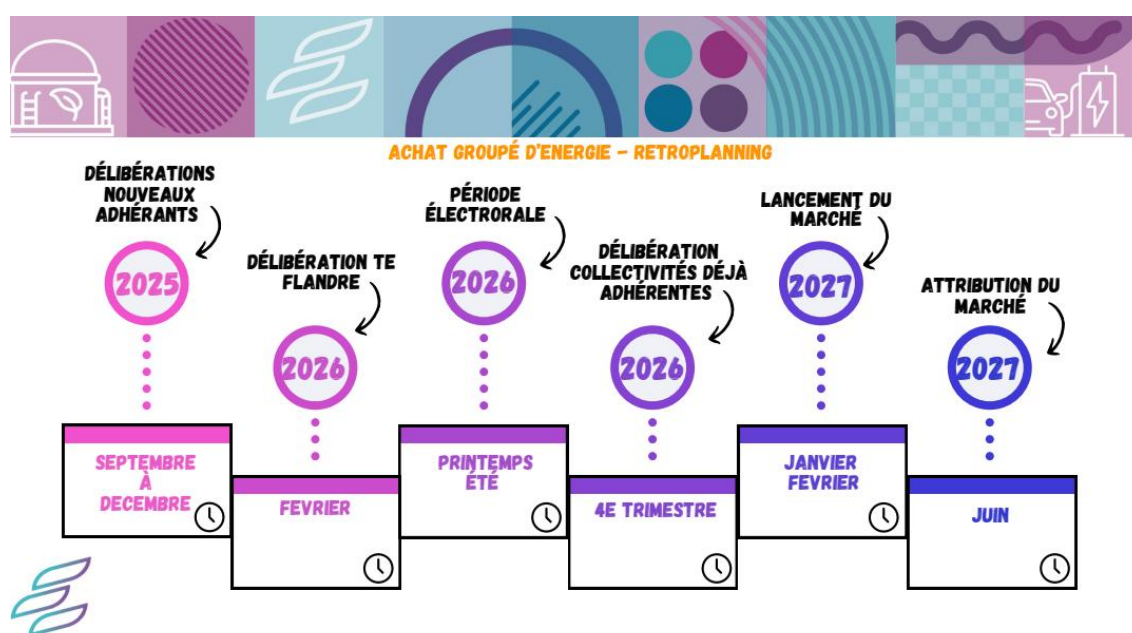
ACHAT GROUPÉ D'ENERGIE - RETROPLANNING

DÉLIBÉRATIONS NOUVEAUX ADHÉRANTS

2025

SEPTEMBRE À DECEMBRE

DÉLIBÉRATION TE FLANDRE

2026

FEVRIER

PÉRIODE ÉLECTRORALE

2026

PRINTEMPS ÉTÉ

DÉLIBÉRATION COLLECTIVITÉS DÉJÀ ADHÉRENTES

2026

4E TRIMESTRE

LANCEMENT DU MARCHÉ

2027

JANVIER FEVRIER

ATTRIBUTION DU MARCHÉ

2027

JUIN